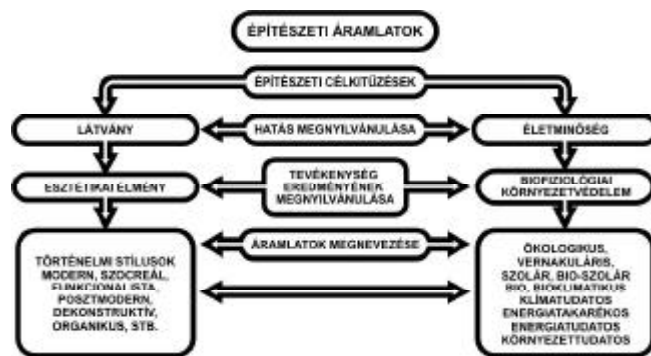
ÉPÍTÉSZETI ÁRAMLATOK

ÉPÍTÉSZETI CÉLKITŰZÉSEK

LÁTVÁNY

HATÁS MEGNYILVÁNULÁSA

ÉLETMINŐSÉG

ESZTÉTIKAI ÉLMÉNY

TEVÉKENYSÉG EREDMÉNYÉNEK MEGNYILVÁNULÁSA

BIOFIZIOLÓGIAI KÖRNYEZETVÉDELEM

ÁRAMLATOK MEGNEVEZÉSE

TÖRTÉNELMI STÍLUSOK MODERN, SZOCREÁL, FUNKCIONALISTA, POSZTMODERN, DEKONSTRUKTÍV, ORGANIKUS, STB.

ÖKOLOGIKUS, VERNAKULÁRIS, SZOLÁR, BIO-SZOLÁR BIO, BIOKLIMATIKUS KLÍMATUDATOS ENERGIATAKARÉKOS ENERGIATUDATOS KÖRNYEZETTUDATOS